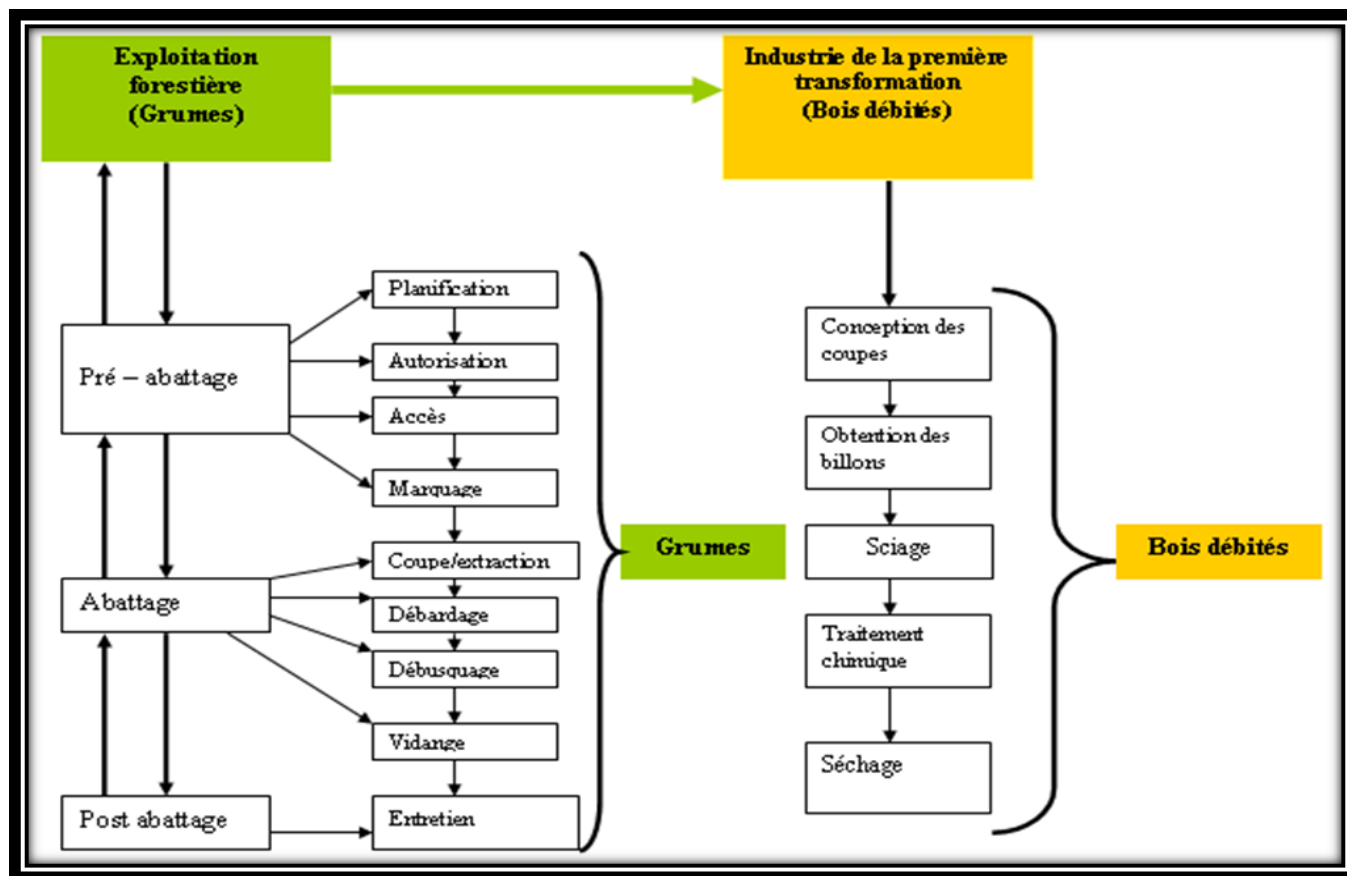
Exploitation forestière (Grumes)

Industrie de la première transformation (Bois débités)

Pré – abattage

Abattage

Post abattage

Planification

Autorisation

Accès

Marquage

Coupe/extraction

Débardage

Débusquage

Vidange

Entretien

Grumes

Conception des coupes

Obtention des billons

Sciage

Traitement chimique

Séchage

Bois débités